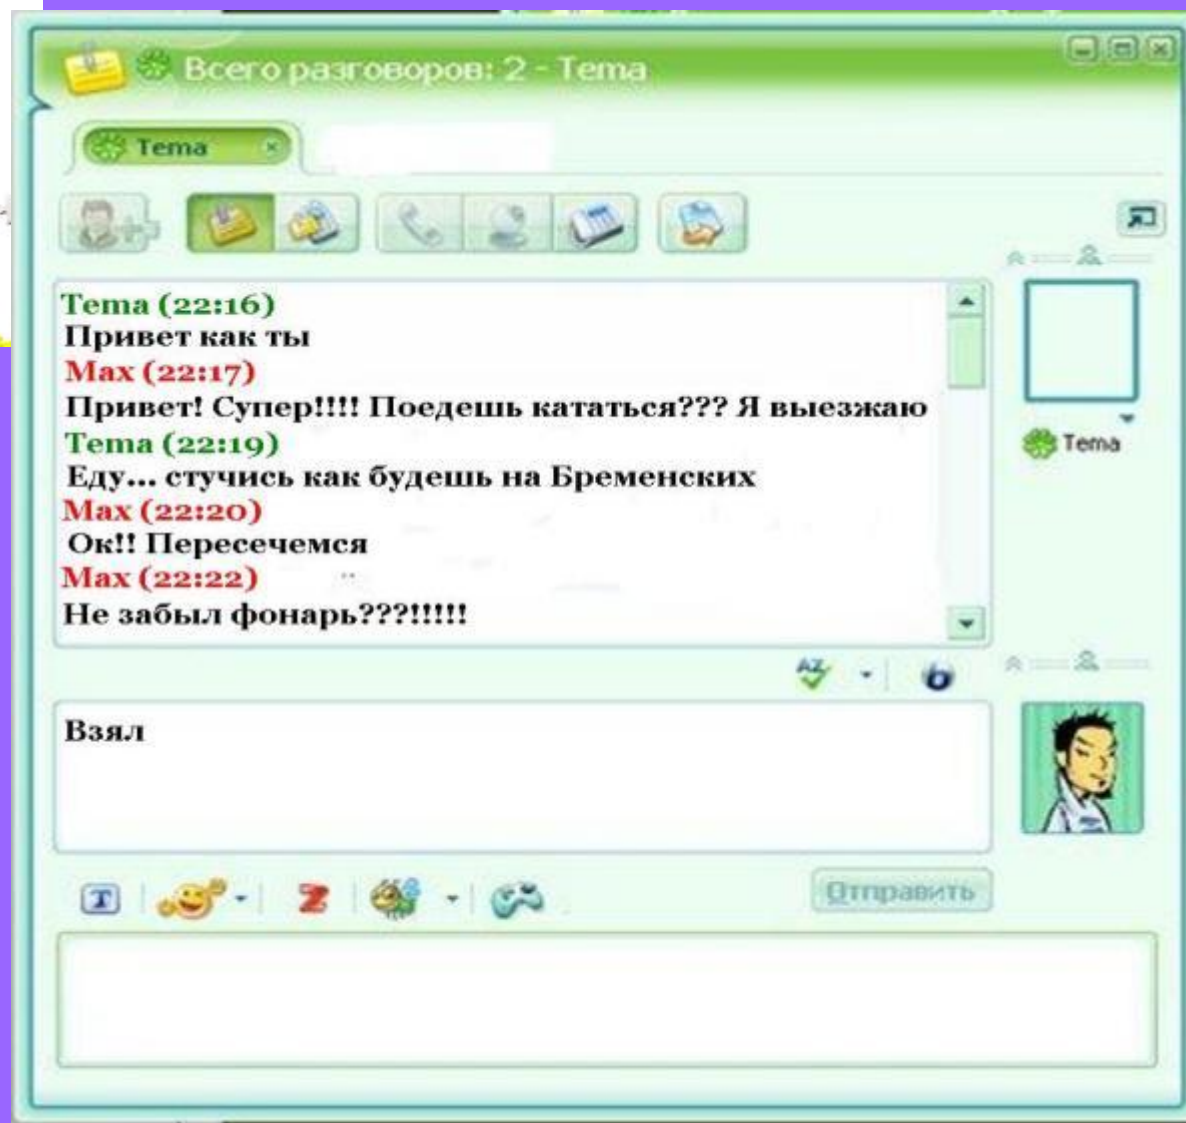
Всего разговоров: 2 - Tema

Tema

Tema (22:16)
Привет как ты
Max (22:17)
Привет! Супер!!!! Поедешь кататься??? Я выезжаю
Tema (22:19)
Еду... стучись как будешь на Бременских
Max (22:20)
Ок!! Пересечемся
Max (22:22)
Не забыл фонарь???!!!!!

Tema

Взял

Отправить